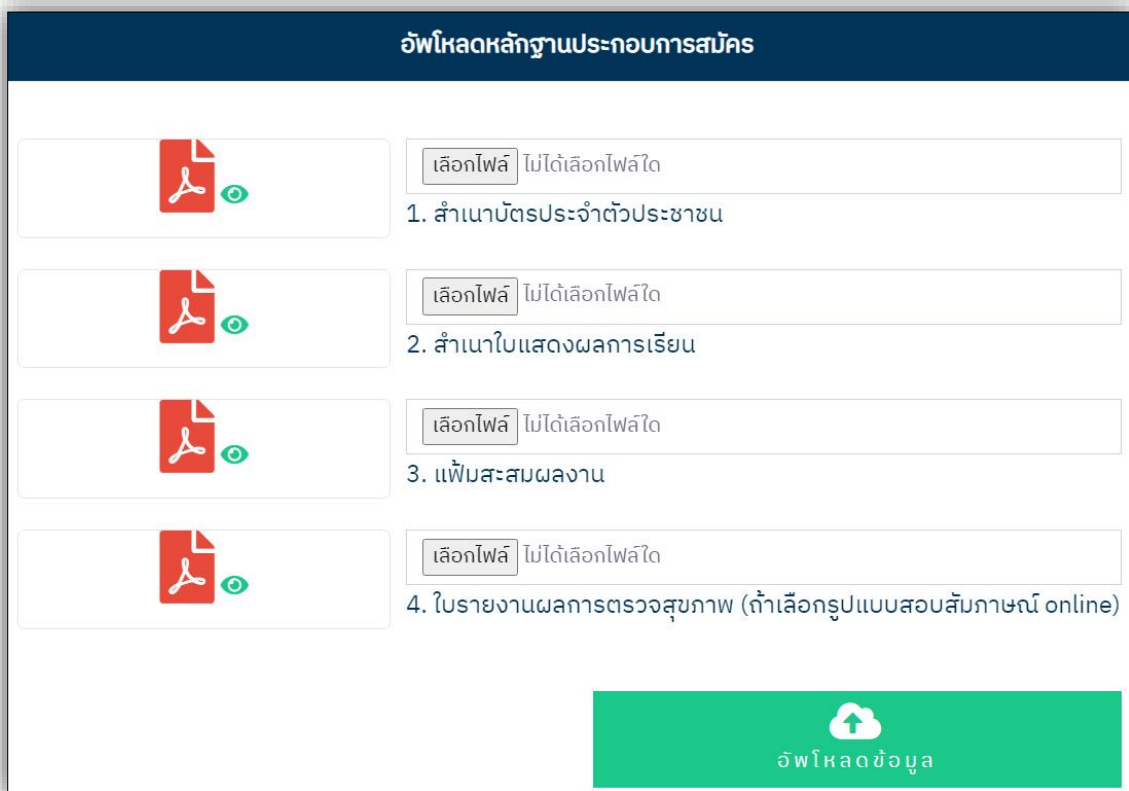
อัพโหลดหลักฐานประกอบการสมัคร

เลือกไฟล์ ไม่ได้เลือกไฟล์ใด
1. สำเนาบัตรประจำตัวประชาชน

เลือกไฟล์ ไม่ได้เลือกไฟล์ใด
2. สำเนาใบแสดงผลการเรียน

เลือกไฟล์ ไม่ได้เลือกไฟล์ใด
3. แฟ้มสะสมผลงาน

เลือกไฟล์ ไม่ได้เลือกไฟล์ใด
4. ใบรายงานผลการตรวจสุขภาพ (ถ้าเลือกรูปแบบสอบสัมภาษณ์ online)

อัพโหลดข้อมูล